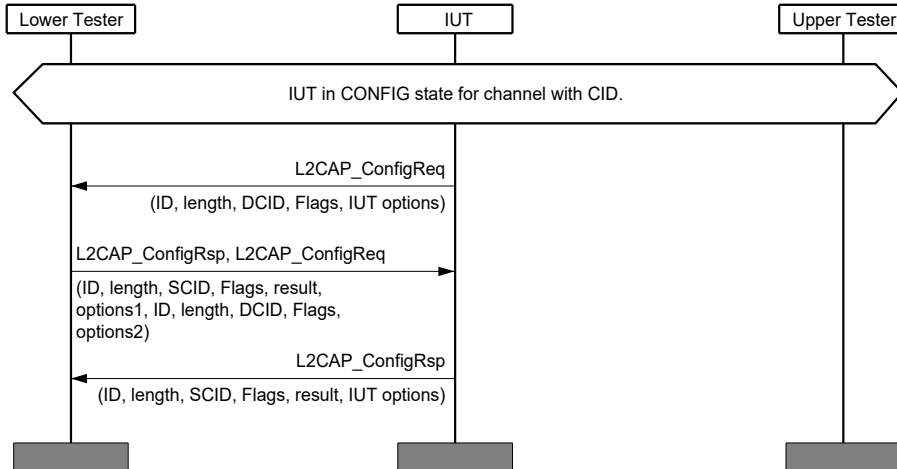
Lower Tester

IUT

Upper Tester

IUT in CONFIG state for channel with CID.

L2CAP_ConfigReq

(ID, length, DCID, Flags, IUT options)

L2CAP_ConfigRsp, L2CAP_ConfigReq

(ID, length, SCID, Flags, result, options1, ID, length, DCID, Flags, options2)

L2CAP_ConfigRsp

(ID, length, SCID, Flags, result, IUT options)